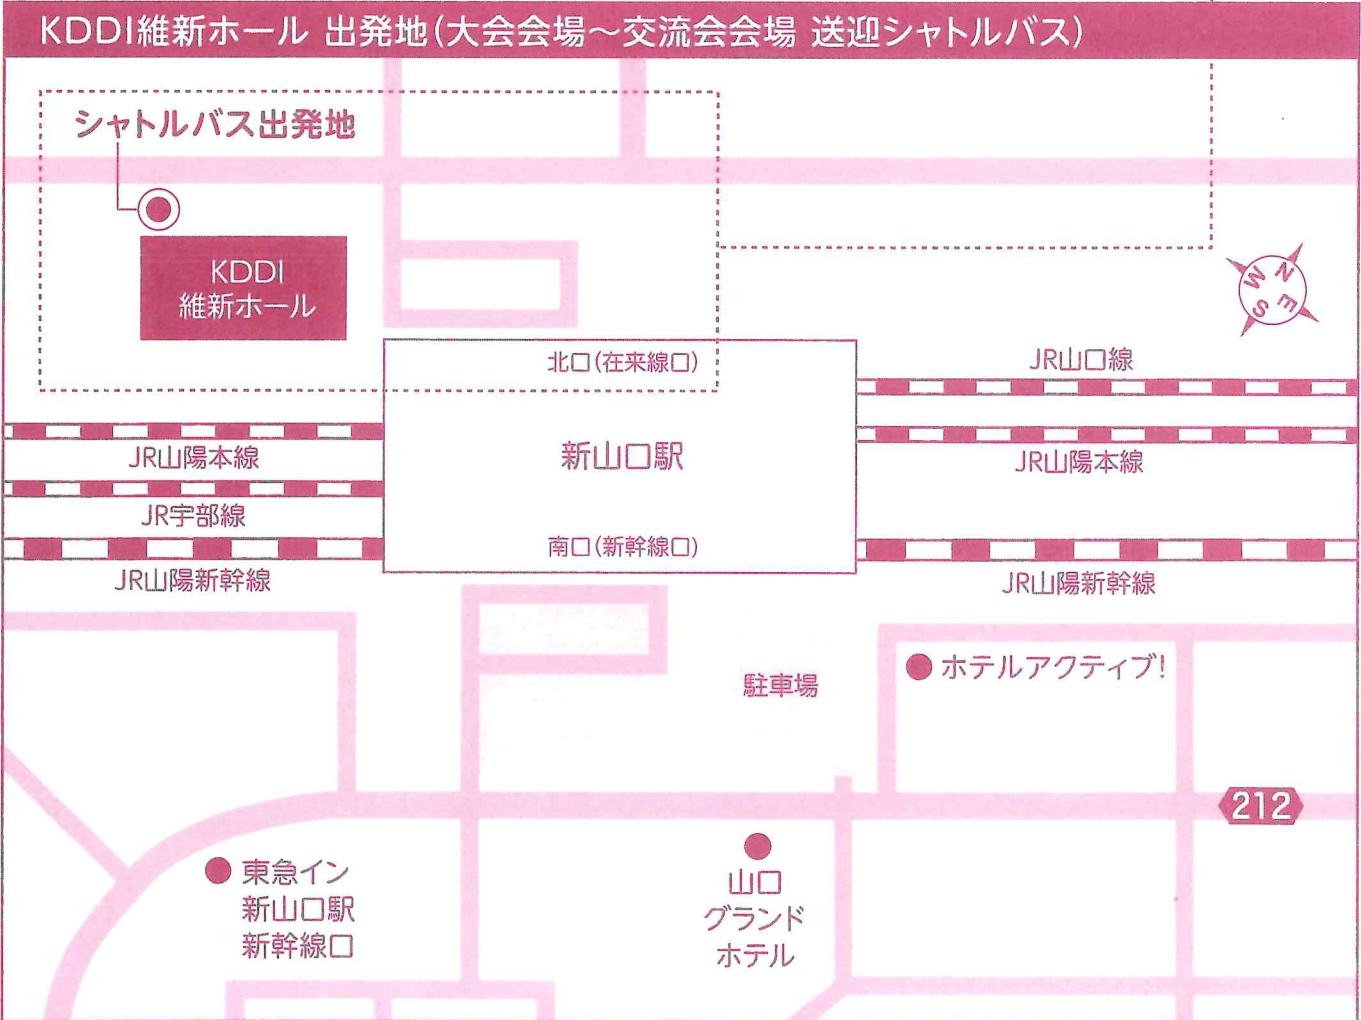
KDDI維新ホール 出発地(大会会場～交流会会場 送迎シャトルバス)

シャトルバス出発地

KDDI 維新ホール

N E S W

北口(在来線口)

JR山口線

JR山陽本線

新山口駅

JR山陽本線

JR宇部線

南口(新幹線口)

JR山陽新幹線

JR山陽新幹線

駐車場

ホテルアクティブ!

212

東急イン 新山口駅 新幹線口

山口 グランド ホテル